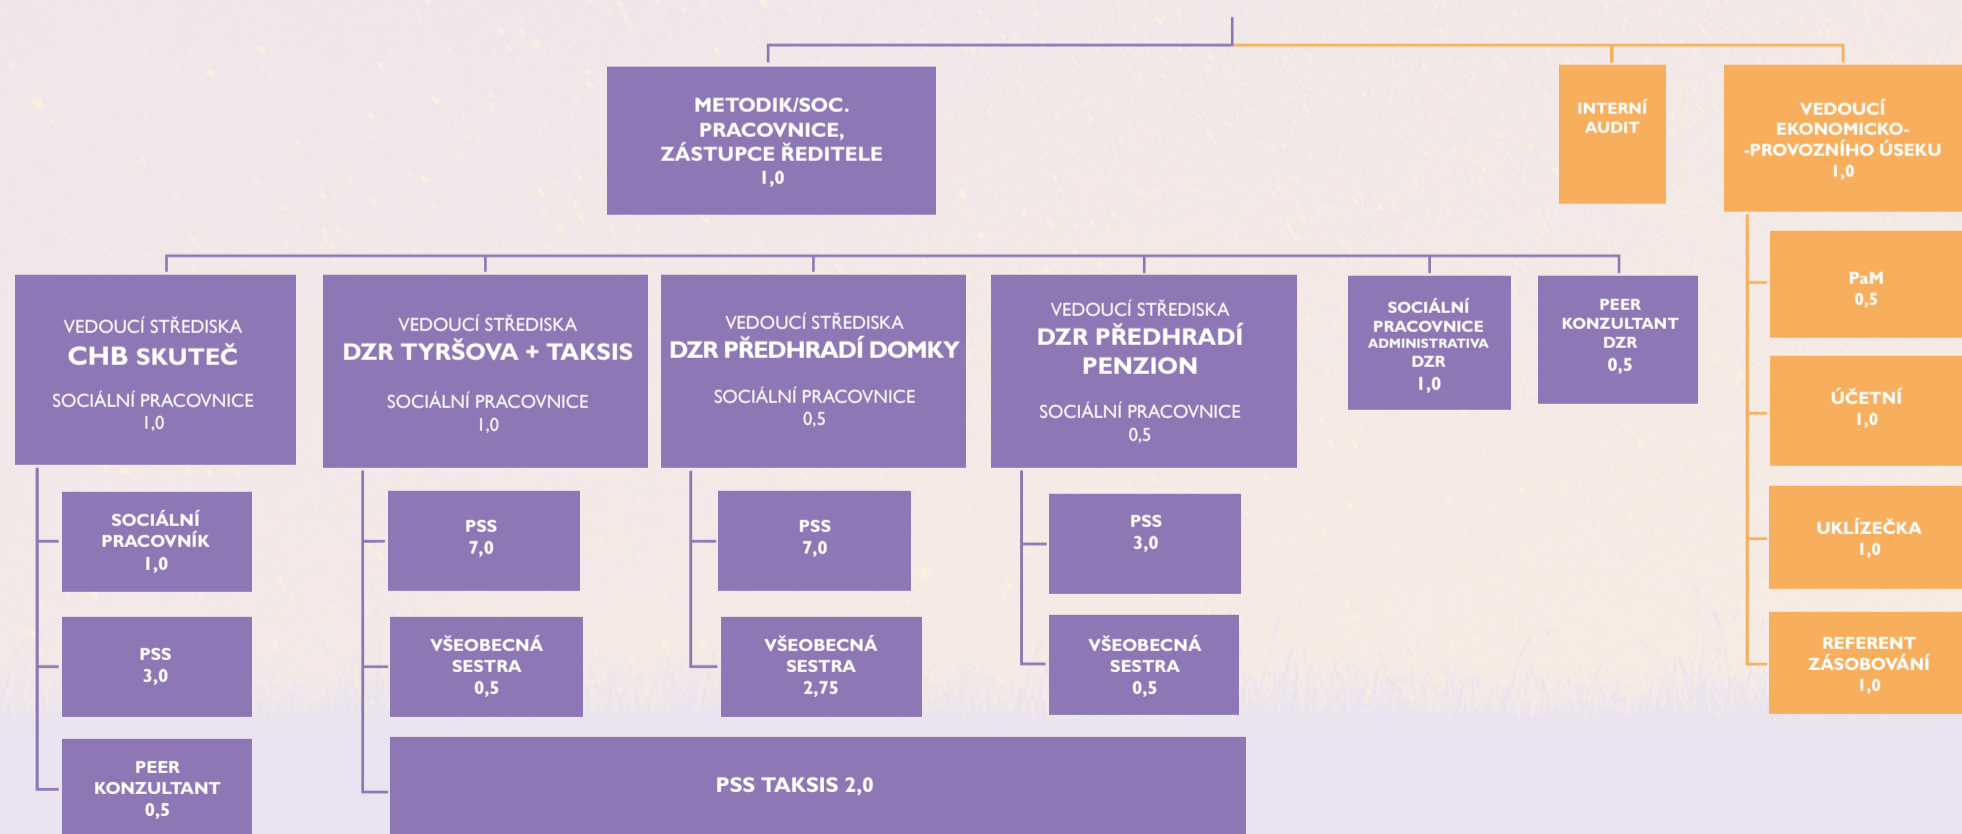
METODIK/SOC. PRACOVNICE, ZÁSTUPCE ŘEDITELE
1,0

INTERNÍ AUDIT

VEDOUCÍ EKONOMICKO- -PROVOZNÍHO ÚSEKU
1,0

VEDOUCÍ STŘEDISKA
CHB SKUTEČ
SOCIÁLNÍ PRACOVNICE
1,0

VEDOUCÍ STŘEDISKA
DZR TYRŠOVA + TAKSIS
SOCIÁLNÍ PRACOVNICE
1,0

VEDOUCÍ STŘEDISKA
DZR PŘEDHRADÍ DOMKY
SOCIÁLNÍ PRACOVNICE
0,5

VEDOUCÍ STŘEDISKA
DZR PŘEDHRADÍ PENZION
SOCIÁLNÍ PRACOVNICE
0,5

SOCIÁLNÍ PRACOVNICE ADMINISTRATIVA DZR
1,0

PEER KONZULTANT DZR
0,5

PaM
0,5

ÚČETNÍ
1,0

UKLÍZEČKA
1,0

REFERENT ZÁSOBOVÁNÍ
1,0

SOCIÁLNÍ PRACOVNÍK
1,0

PSS
3,0

PEER KONZULTANT
0,5

PSS
7,0

VŠEOBECNÁ SESTRA
0,5

PSS
7,0

VŠEOBECNÁ SESTRA
2,75

PSS
3,0

VŠEOBECNÁ SESTRA
0,5

PSS TAKSIS 2,0